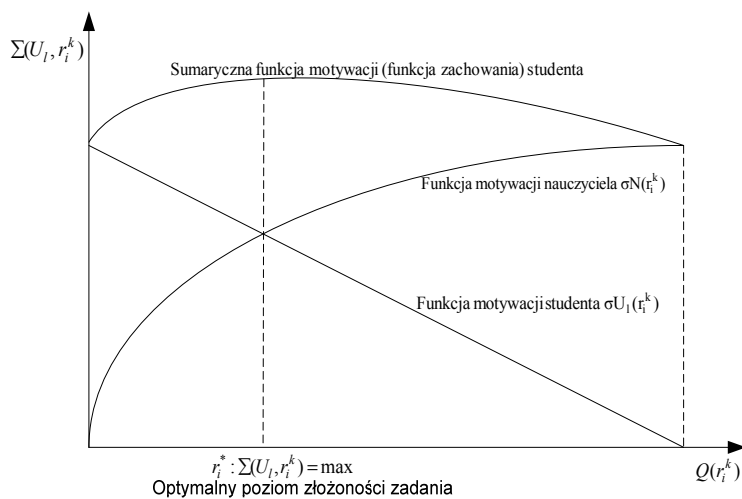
$\Sigma(U_l, r_i^k)$

Sumaryczna funkcja motywacji (funkcja zachowania) studenta

Funkcja motywacji nauczyciela $\sigma N(r_i^k)$

Funkcja motywacji studenta $\sigma U_l(r_i^k)$

$r_i^* : \Sigma(U_l, r_i^k) = \max$

Optymalny poziom złożoności zadania

$Q(r_i^k)$